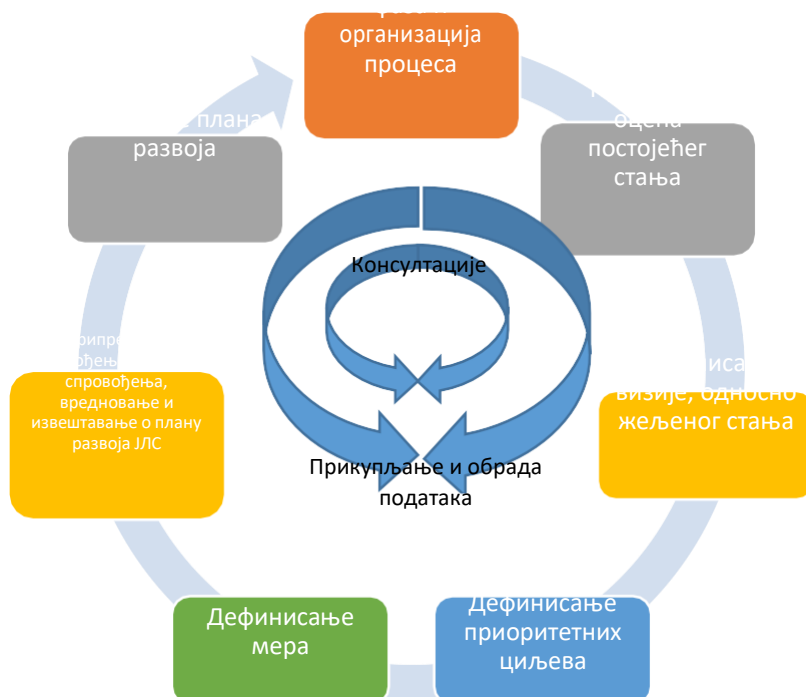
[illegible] организација процеса

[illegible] оцена постојећег стања

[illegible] визије, односно жељеног стања

Дефинисање приоритетних циљева

Дефинисање мера

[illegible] спровођења, вредновање и извештавање о плану развоја ЈЛС

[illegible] плана развоја

Консултације

Прикупљање и обрада података